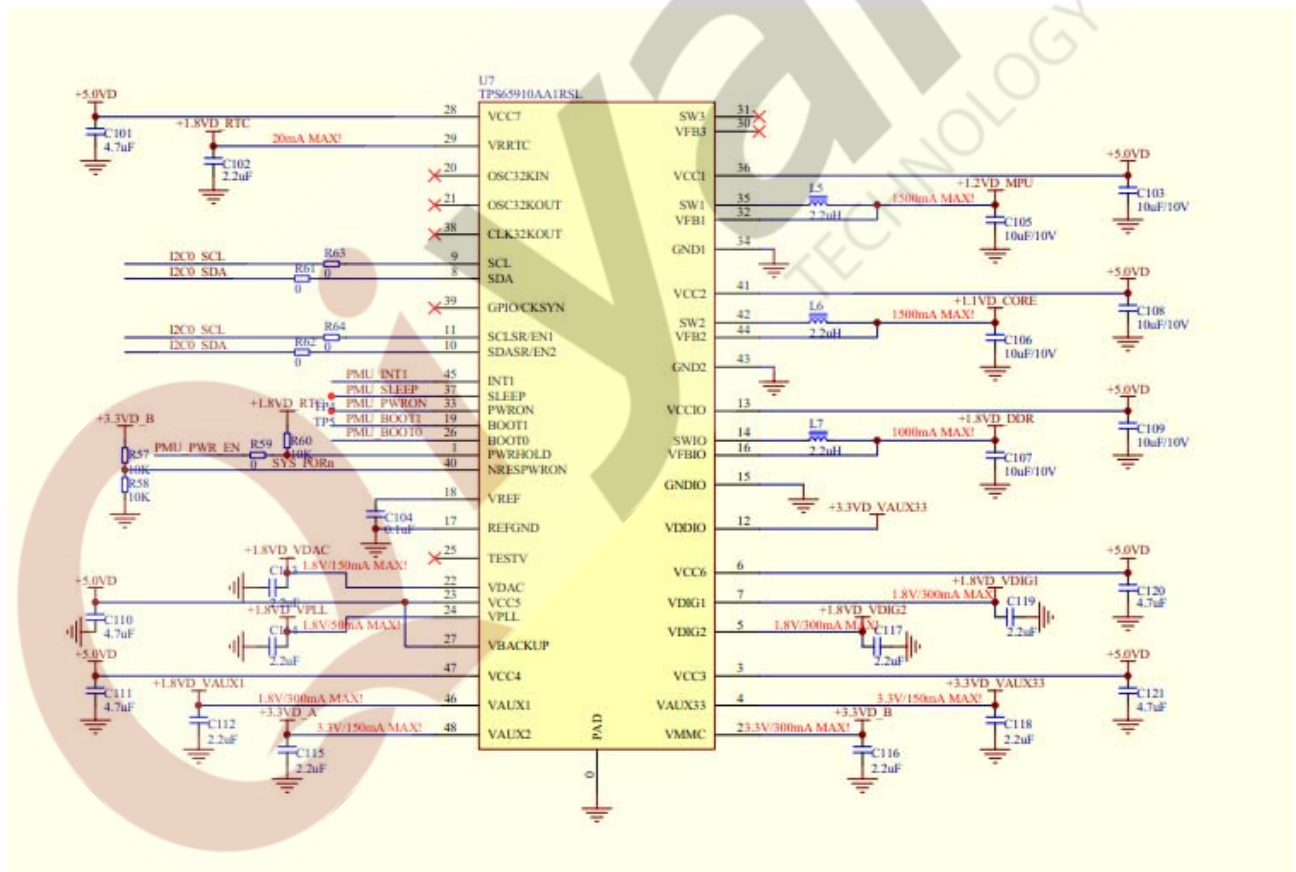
U7
TPS65910AA1RSL

+5.0VD
C101
4.7uF
+1.8VD_RTC
C102
2.2uF
20mA MAX!
28 VCC7
29 VRRTC
20 OSC32KIN
21 OSC32KOUT
38 CLK32KOUT
I2C0_SCL
I2C0_SDA
R63
0
R61
0
9 SCL
8 SDA
39 GPIO/CKSYN
I2C0_SCL
I2C0_SDA
R64
0
R62
0
11 SCLSR/EN1
10 SDASR/EN2
PMU_INT1
PMU_SLEEP
PMU_PWRON
PMU_BOOT1
PMU_BOOT0
45 INT1
37 SLEEP
33 PWRON
19 BOOT1
26 BOOT0
1 PWRHOLD
40 NRESPWRON
+1.8VD_RTC
TP4
TP5
+3.3VD_B
R57
10K
R58
10K
PMU_PWR_EN
R59
0
R60
10K
SYS_PORn
18 VREF
C104
0.1uF
17 REFGND
25 TESTV
+1.8VD_VDAC
C113
2.2uF
1.8V/150mA MAX!
22 VDAC
23 VCC5
24 VPLL
+5.0VD
C110
4.7uF
+1.8VD_VPLL
C114
2.2uF
1.8V/50mA MAX!
27 VBACKUP
+5.0VD
C111
4.7uF
47 VCC4
+1.8VD_VAUX1
C112
2.2uF
1.8V/300mA MAX!
46 VAUX1
+3.3VD_A
C115
2.2uF
3.3V/150mA MAX!
48 VAUX2
PAD
0

SW3 31
VFB3 30
VCC1 36
SW1 35
VFB1 32
GND1 34
VCC2 41
SW2 42
VFB2 44
GND2 43
VCCIO 13
SWIO 14
VFBIO 16
GNDIO 15
VDDIO 12
VCC6 6
VDIG1 7
VDIG2 5
VCC3 3
VAUX33 4
VMMC

+5.0VD
C103
10uF/10V
+1.2VD_MPU
L5
2.2uH
1500mA MAX!
C105
10uF/10V
+5.0VD
C108
10uF/10V
+1.1VD_CORE
L6
2.2uH
1500mA MAX!
C106
10uF/10V
+5.0VD
C109
10uF/10V
+1.8VD_DDR
L7
2.2uH
1000mA MAX!
C107
10uF/10V
+3.3VD_VAUX33
+5.0VD
C120
4.7uF
+1.8VD_VDIG1
1.8V/300mA MAX!
C119
2.2uF
+1.8VD_VDIG2
1.8V/300mA MAX!
C117
2.2uF
+5.0VD
C121
4.7uF
+3.3VD_VAUX33
3.3V/150mA MAX!
C118
2.2uF
+3.3VD_B
23.3V/300mA MAX!
C116
2.2uF
TECHNOLOGY